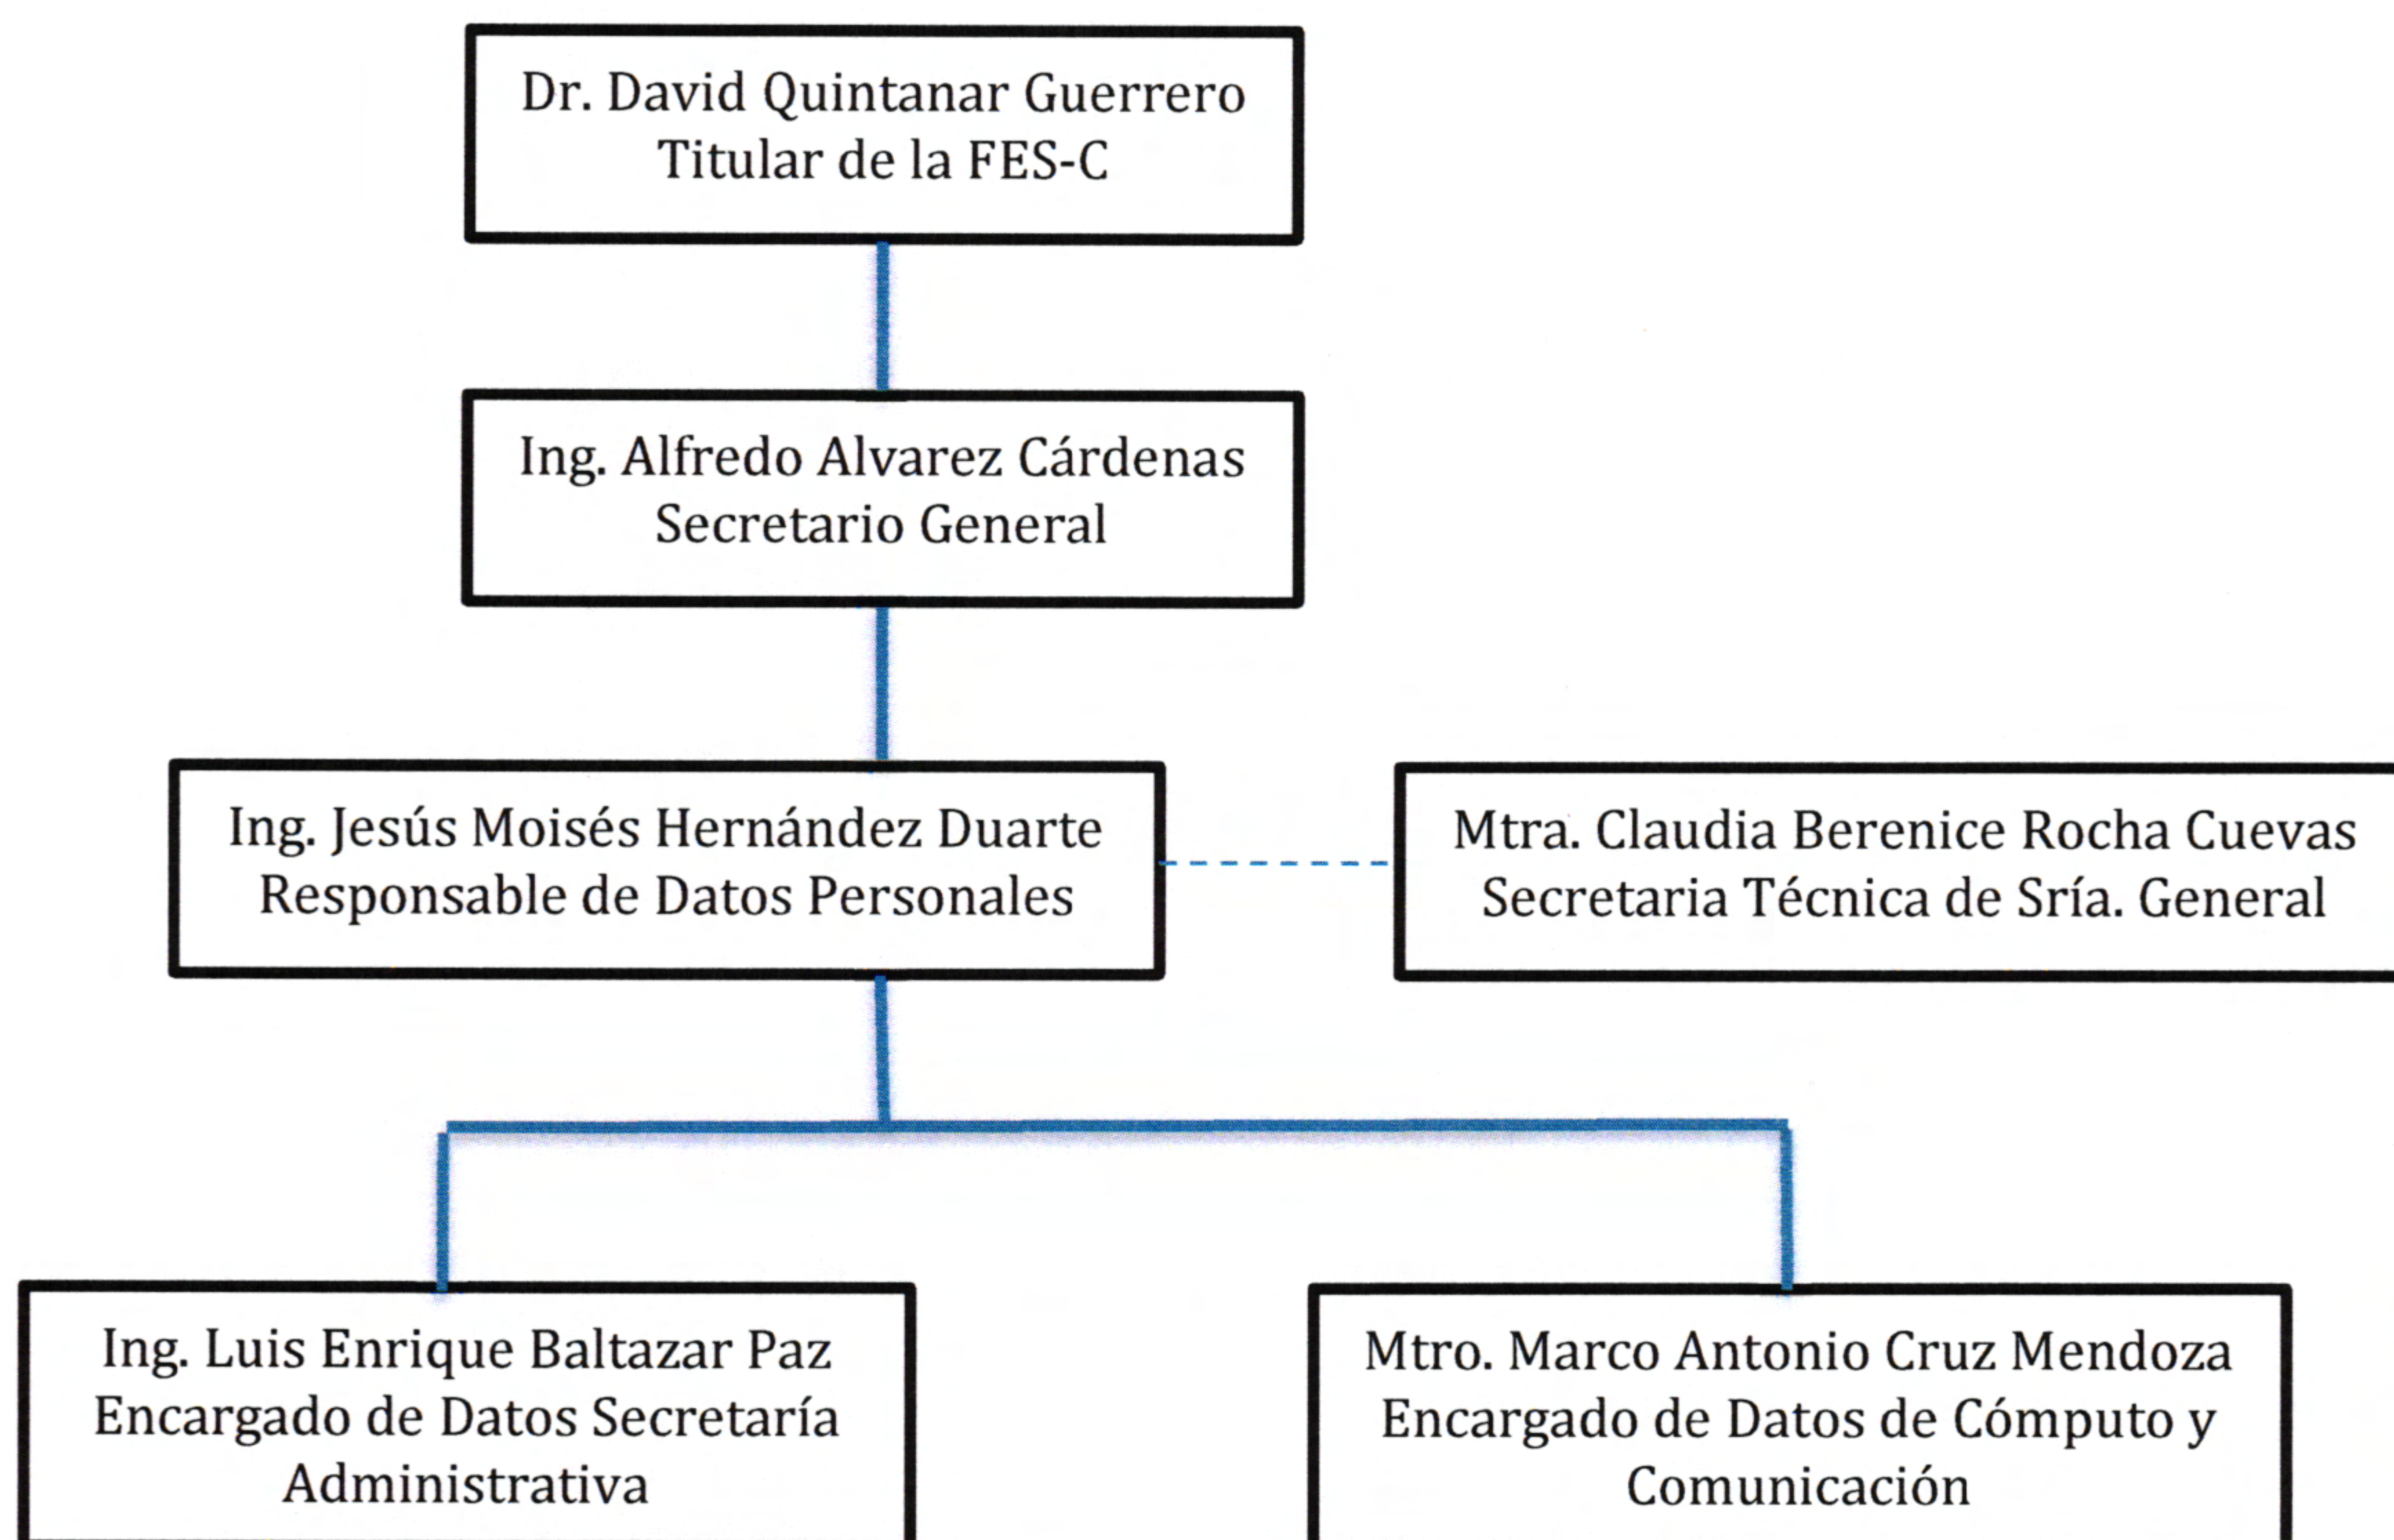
Dr. David Quintanar Guerrero
Titular de la FES-C

Ing. Alfredo Alvarez Cárdenas
Secretario General

Ing. Jesús Moisés Hernández Duarte
Responsable de Datos Personales

Mtra. Claudia Berenice Rocha Cuevas
Secretaria Técnica de Sría. General

Ing. Luis Enrique Baltazar Paz
Encargado de Datos Secretaría Administrativa

Mtro. Marco Antonio Cruz Mendoza
Encargado de Datos de Cómputo y Comunicación